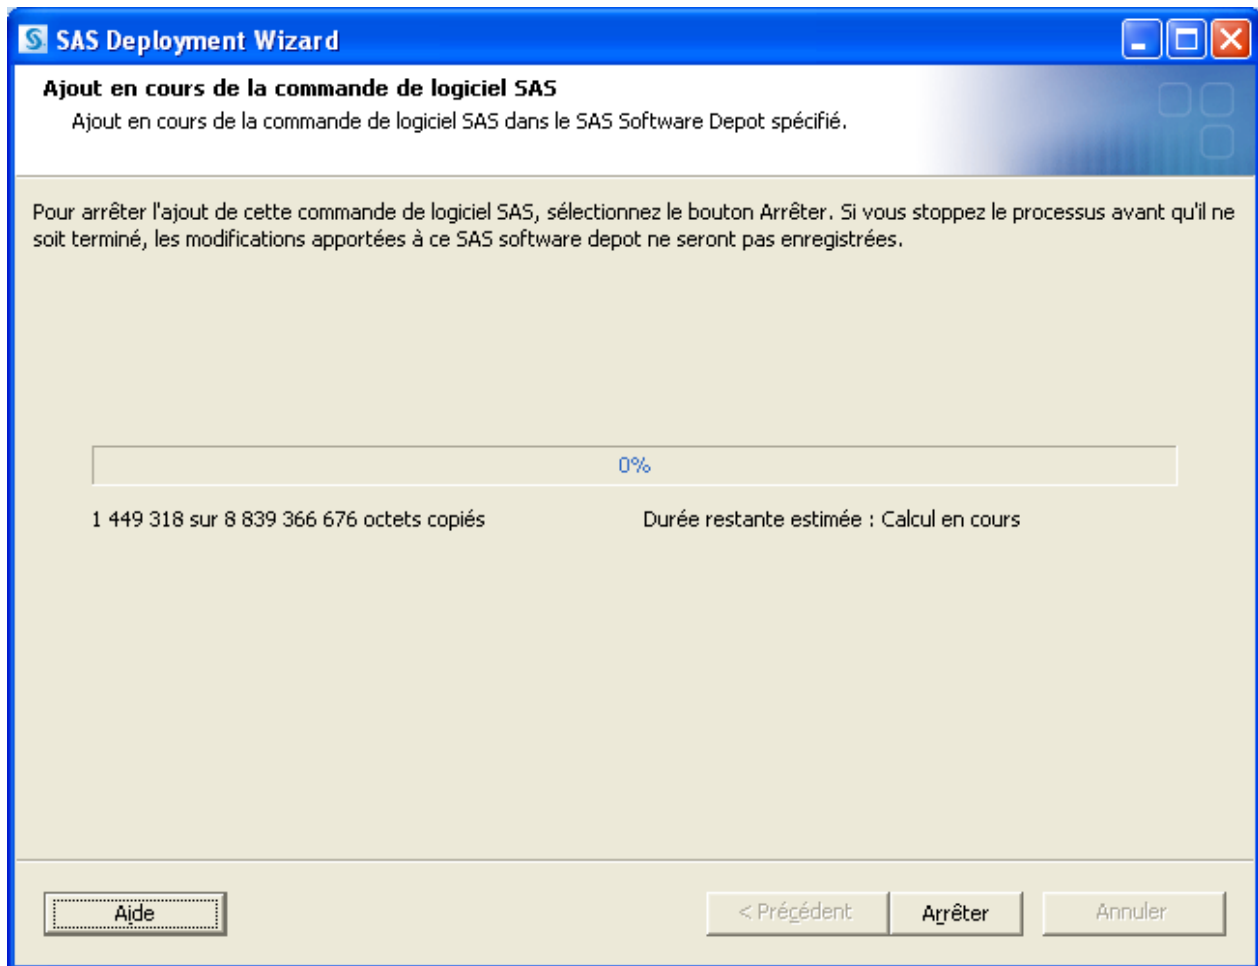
SAS Deployment Wizard

Ajout en cours de la commande de logiciel SAS

Ajout en cours de la commande de logiciel SAS dans le SAS Software Depot spécifié.

Pour arrêter l'ajout de cette commande de logiciel SAS, sélectionnez le bouton Arrêter. Si vous stoppez le processus avant qu'il ne soit terminé, les modifications apportées à ce SAS software depot ne seront pas enregistrées.

0%

1 449 318 sur 8 839 366 676 octets copiés

Durée restante estimée : Calcul en cours

Aide

< Précédent

Arrêter

Annuler